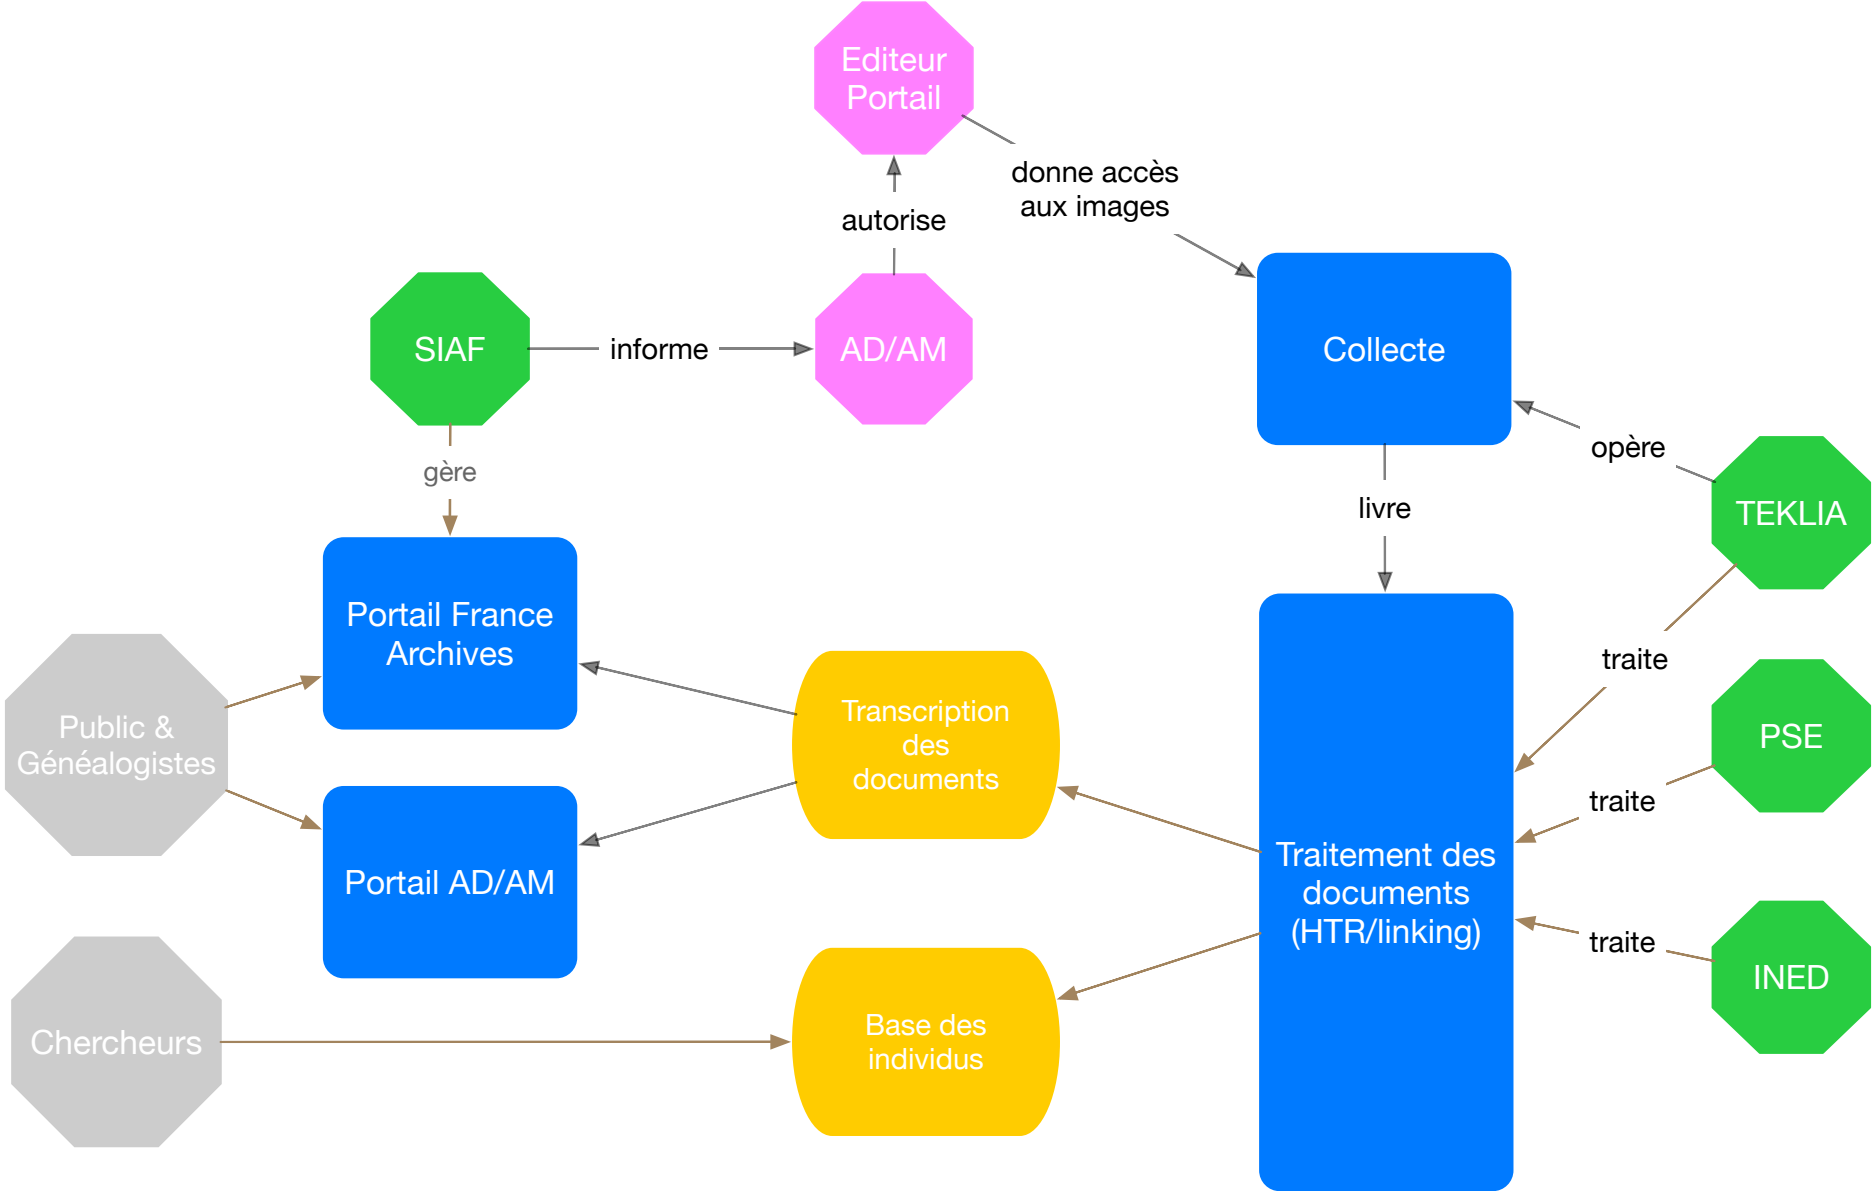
Editeur Portail

donne accès aux images

autorise

SIAF

informe

AD/AM

Collecte

opère

TEKLIA

gère

livre

Portail France Archives

traite

Public & Généalogistes

Transcription des documents

PSE

traite

Portail AD/AM

Traitement des documents (HTR/linking)

traite

INED

Chercheurs

Base des individus